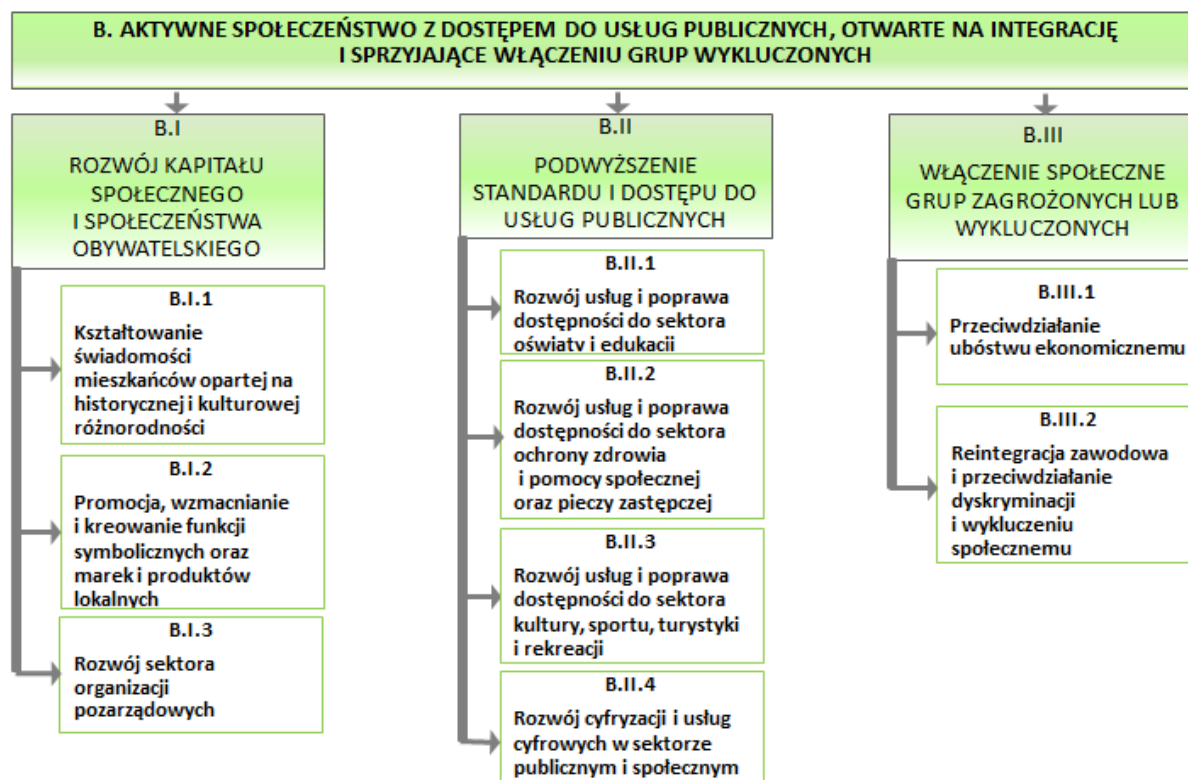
B. AKTYWNE SPOŁECZEŃSTWO Z DOSTĘPEM DO USŁUG PUBLICZNYCH, OTWARTE NA INTEGRACJĘ I SPRZYJAJĄCE WŁĄCZENIU GRUP WYKLUCZONYCH

B.I

ROZWÓJ KAPITAŁU SPOŁECZNEGO I SPOŁECZEŃSTWA OBYWATELSKIEGO

B.I.1

Kształtowanie świadomości mieszkańców opartej na historycznej i kulturowej różnorodności

B.I.2

Promocja, wzmacnianie i kreowanie funkcji symbolicznych oraz marek i produktów lokalnych

B.I.3

Rozwój sektora organizacji pozarządowych

B.II

PODWYŻSZENIE STANDARDU I DOSTĘPU DO USŁUG PUBLICZNYCH

B.II.1

Rozwój usług i poprawa dostępności do sektora oświaty i edukacji

B.II.2

Rozwój usług i poprawa dostępności do sektora ochrony zdrowia i pomocy społecznej oraz pieczy zastępczej

B.II.3

Rozwój usług i poprawa dostępności do sektora kultury, sportu, turystyki i rekreacji

B.II.4

Rozwój cyfryzacji i usług cyfrowych w sektorze publicznym i społecznym

B.III

WŁĄCZENIE SPOŁECZNE GRUP ZAGROŻONYCH LUB WYKLUCZONYCH

B.III.1

Przeciwdziałanie ubóstwu ekonomicznemu

B.III.2

Reintegracja zawodowa i przeciwdziałanie dyskryminacji i wykluczeniu społecznemu